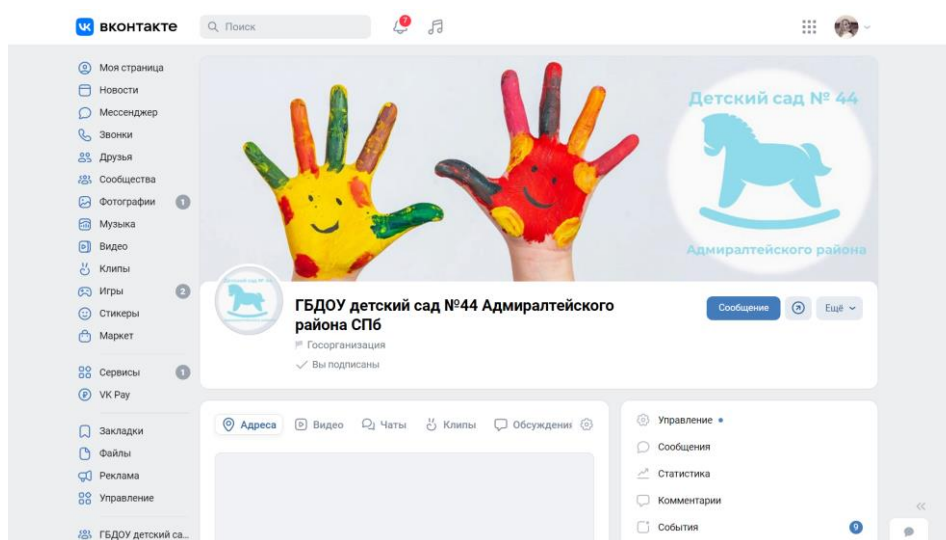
вконтакте
Поиск
7

Моя страница
Новости
Мессенджер
Звонки
Друзья
Сообщества
Фотографии 1
Музыка
Видео
Клипы
Игры 2
Стикеры
Маркет
Сервисы 1
VK Pay
Закладки
Файлы
Реклама
Управление
ГБДОУ детский са...

Детский сад № 44
Адмиралтейского района

ГБДОУ детский сад №44 Адмиралтейского района СПб
Госорганизация
Вы подписаны
Сообщение
Ещё

Адреса
Видео
Чаты
Клипы
Обсуждени

Управление
Сообщения
Статистика
Комментарии
События 9